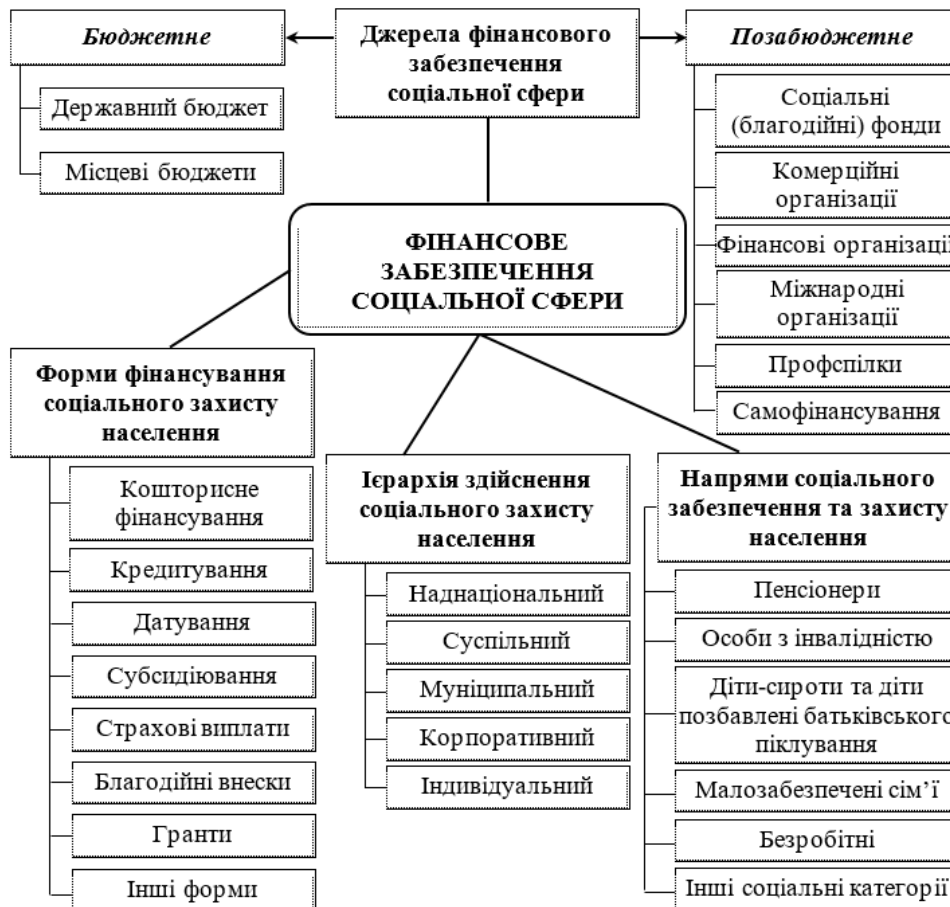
Бюджетне

Державний бюджет

Місцеві бюджети

Джерела фінансового забезпечення соціальної сфери

Позабюджетне

Соціальні (благодійні) фонди

Комерційні організації

Фінансові організації

Міжнародні організації

Профспілки

Самофінансування

ФІНАНСОВЕ ЗАБЕЗПЕЧЕННЯ СОЦІАЛЬНОЇ СФЕРИ

Форми фінансування соціального захисту населення

Кошторисне фінансування

Кредитування

Датування

Субсидіювання

Страхові виплати

Благодійні внески

Гранти

Інші форми

Ієрархія здійснення соціального захисту населення

Наднаціональний

Суспільний

Муніципальний

Корпоративний

Індивідуальний

Напрями соціального забезпечення та захисту населення

Пенсіонери

Особи з інвалідністю

Діти-сироти та діти позбавлені батьківського піклування

Малозабезпечені сім'ї

Безробітні

Інші соціальні категорії